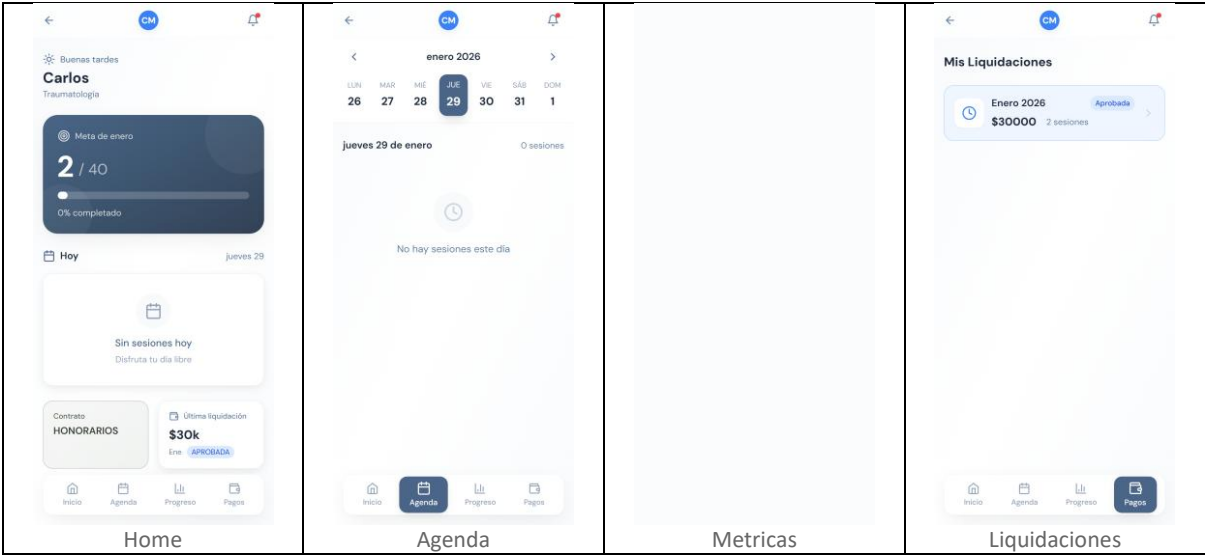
| ← CM<br>Buenas tardes<br>Carlos<br>Traumatología<br>Meta de enero<br>2 / 40<br>0% completado<br>Hoy jueves 29<br>Sin sesiones hoy<br>Disfruta tu día libre<br>Contrato<br>HONORARIOS<br>Última liquidación<br>$30k<br>Ene APROBADA<br>Inicio Agenda Progreso Pagos | ← CM<br>‹ enero 2026 ›<br>LUN 26 MAR 27 MIÉ 28 JUE 29 VIE 30 SÁB 31 DOM 1<br>jueves 29 de enero 0 sesiones<br>No hay sesiones este día<br>Inicio Agenda Progreso Pagos | | ← CM<br>Mis Liquidaciones<br>Enero 2026 Aprobada<br>$30000 2 sesiones<br>Inicio Agenda Progreso Pagos |
|---|---|---|---|
| Home | Agenda | Metricas | Liquidaciones |